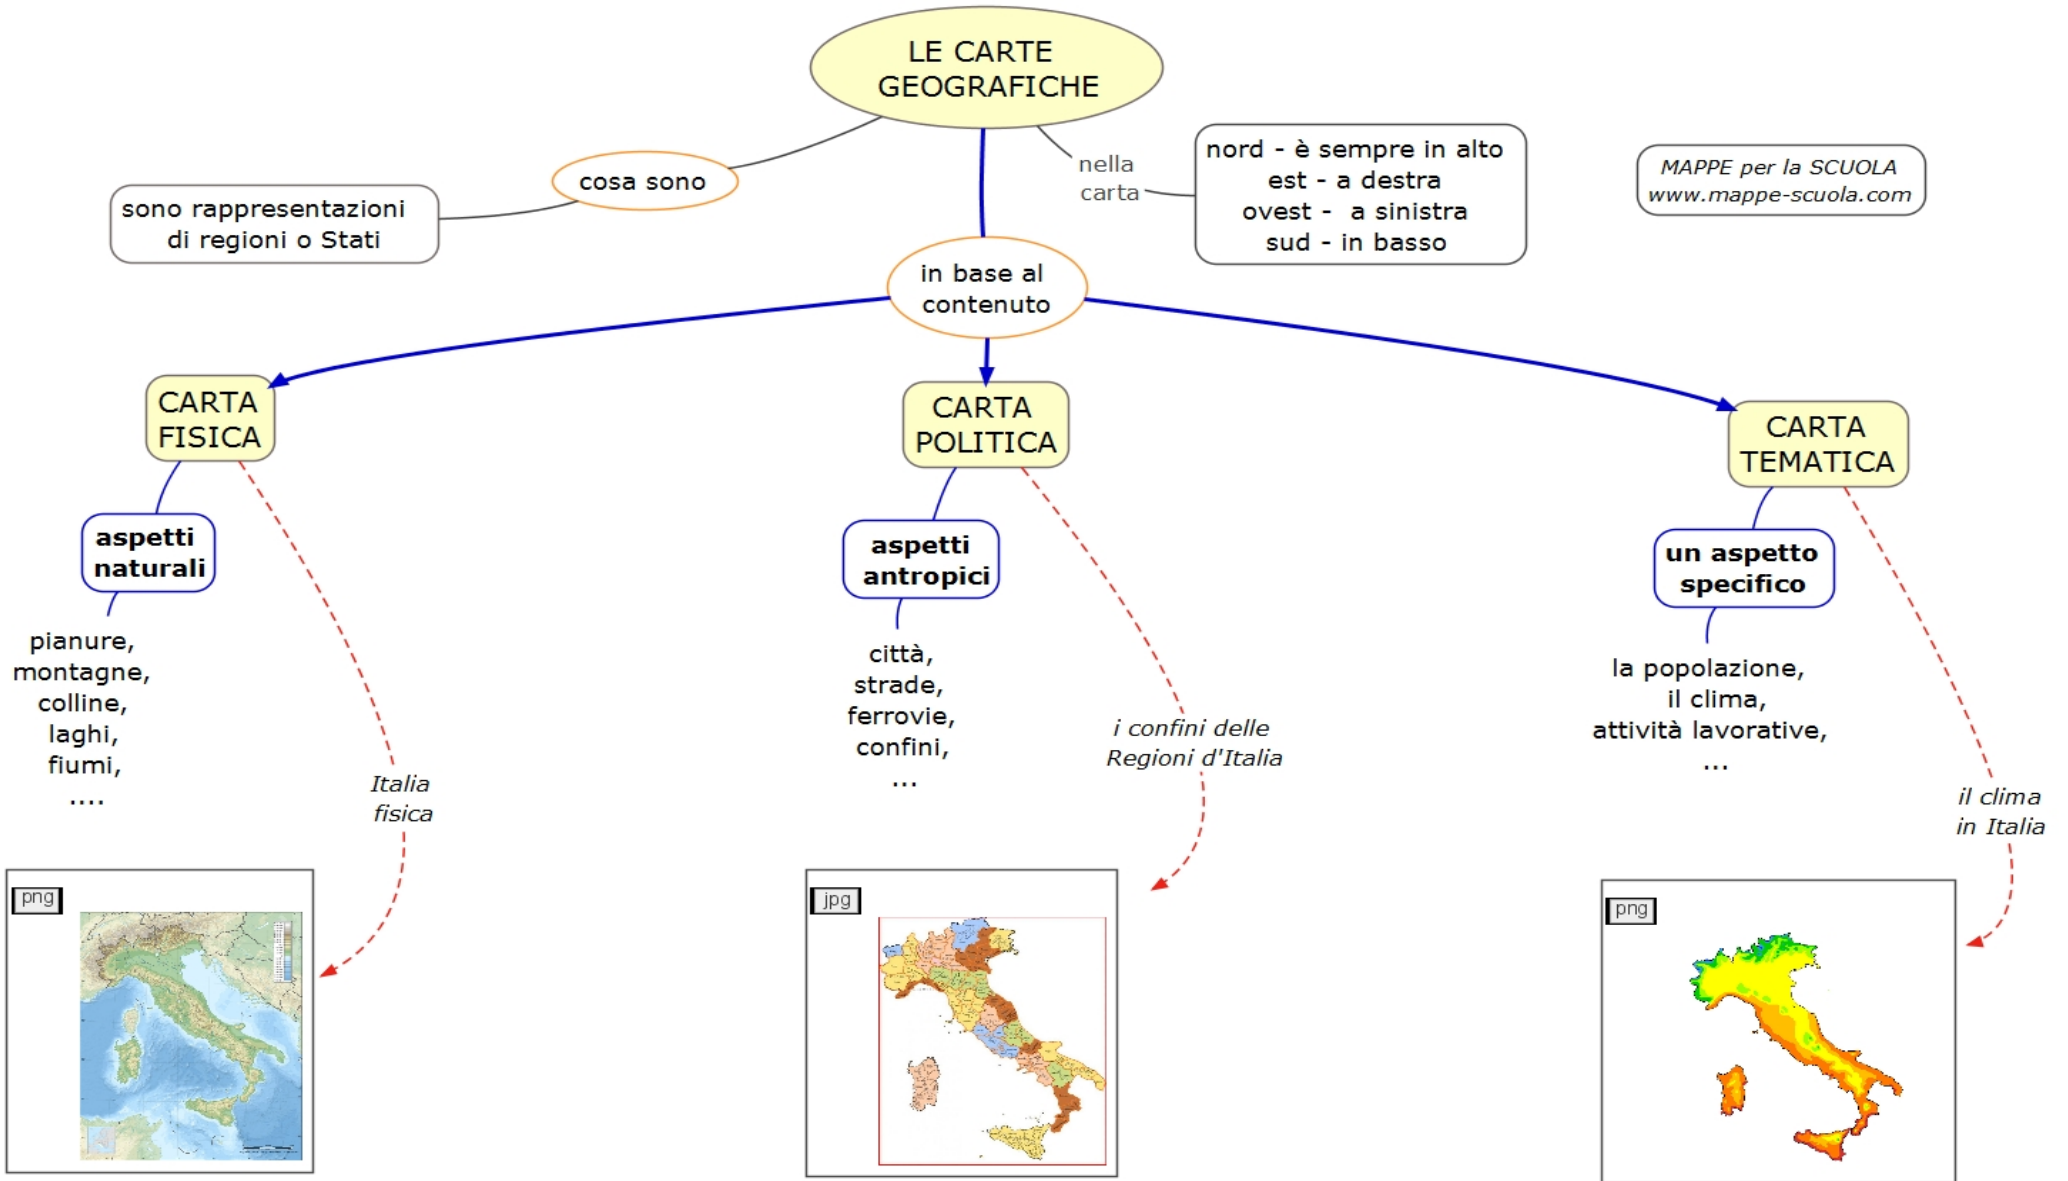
LE CARTE GEOGRAFICHE

cosa sono

sono rappresentazioni di regioni o Stati

nella carta

nord - è sempre in alto
est - a destra
ovest - a sinistra
sud - in basso

MAPPE per la SCUOLA
www.mappe-scuola.com

in base al contenuto

CARTA FISICA

aspetti naturali

pianure, montagne, colline, laghi, fiumi, ....

Italia fisica

png

CARTA POLITICA

aspetti antropici

città, strade, ferrovie, confini, ...

i confini delle Regioni d'Italia

jpg

CARTA TEMATICA

un aspetto specifico

la popolazione, il clima, attività lavorative, ...

il clima in Italia

png